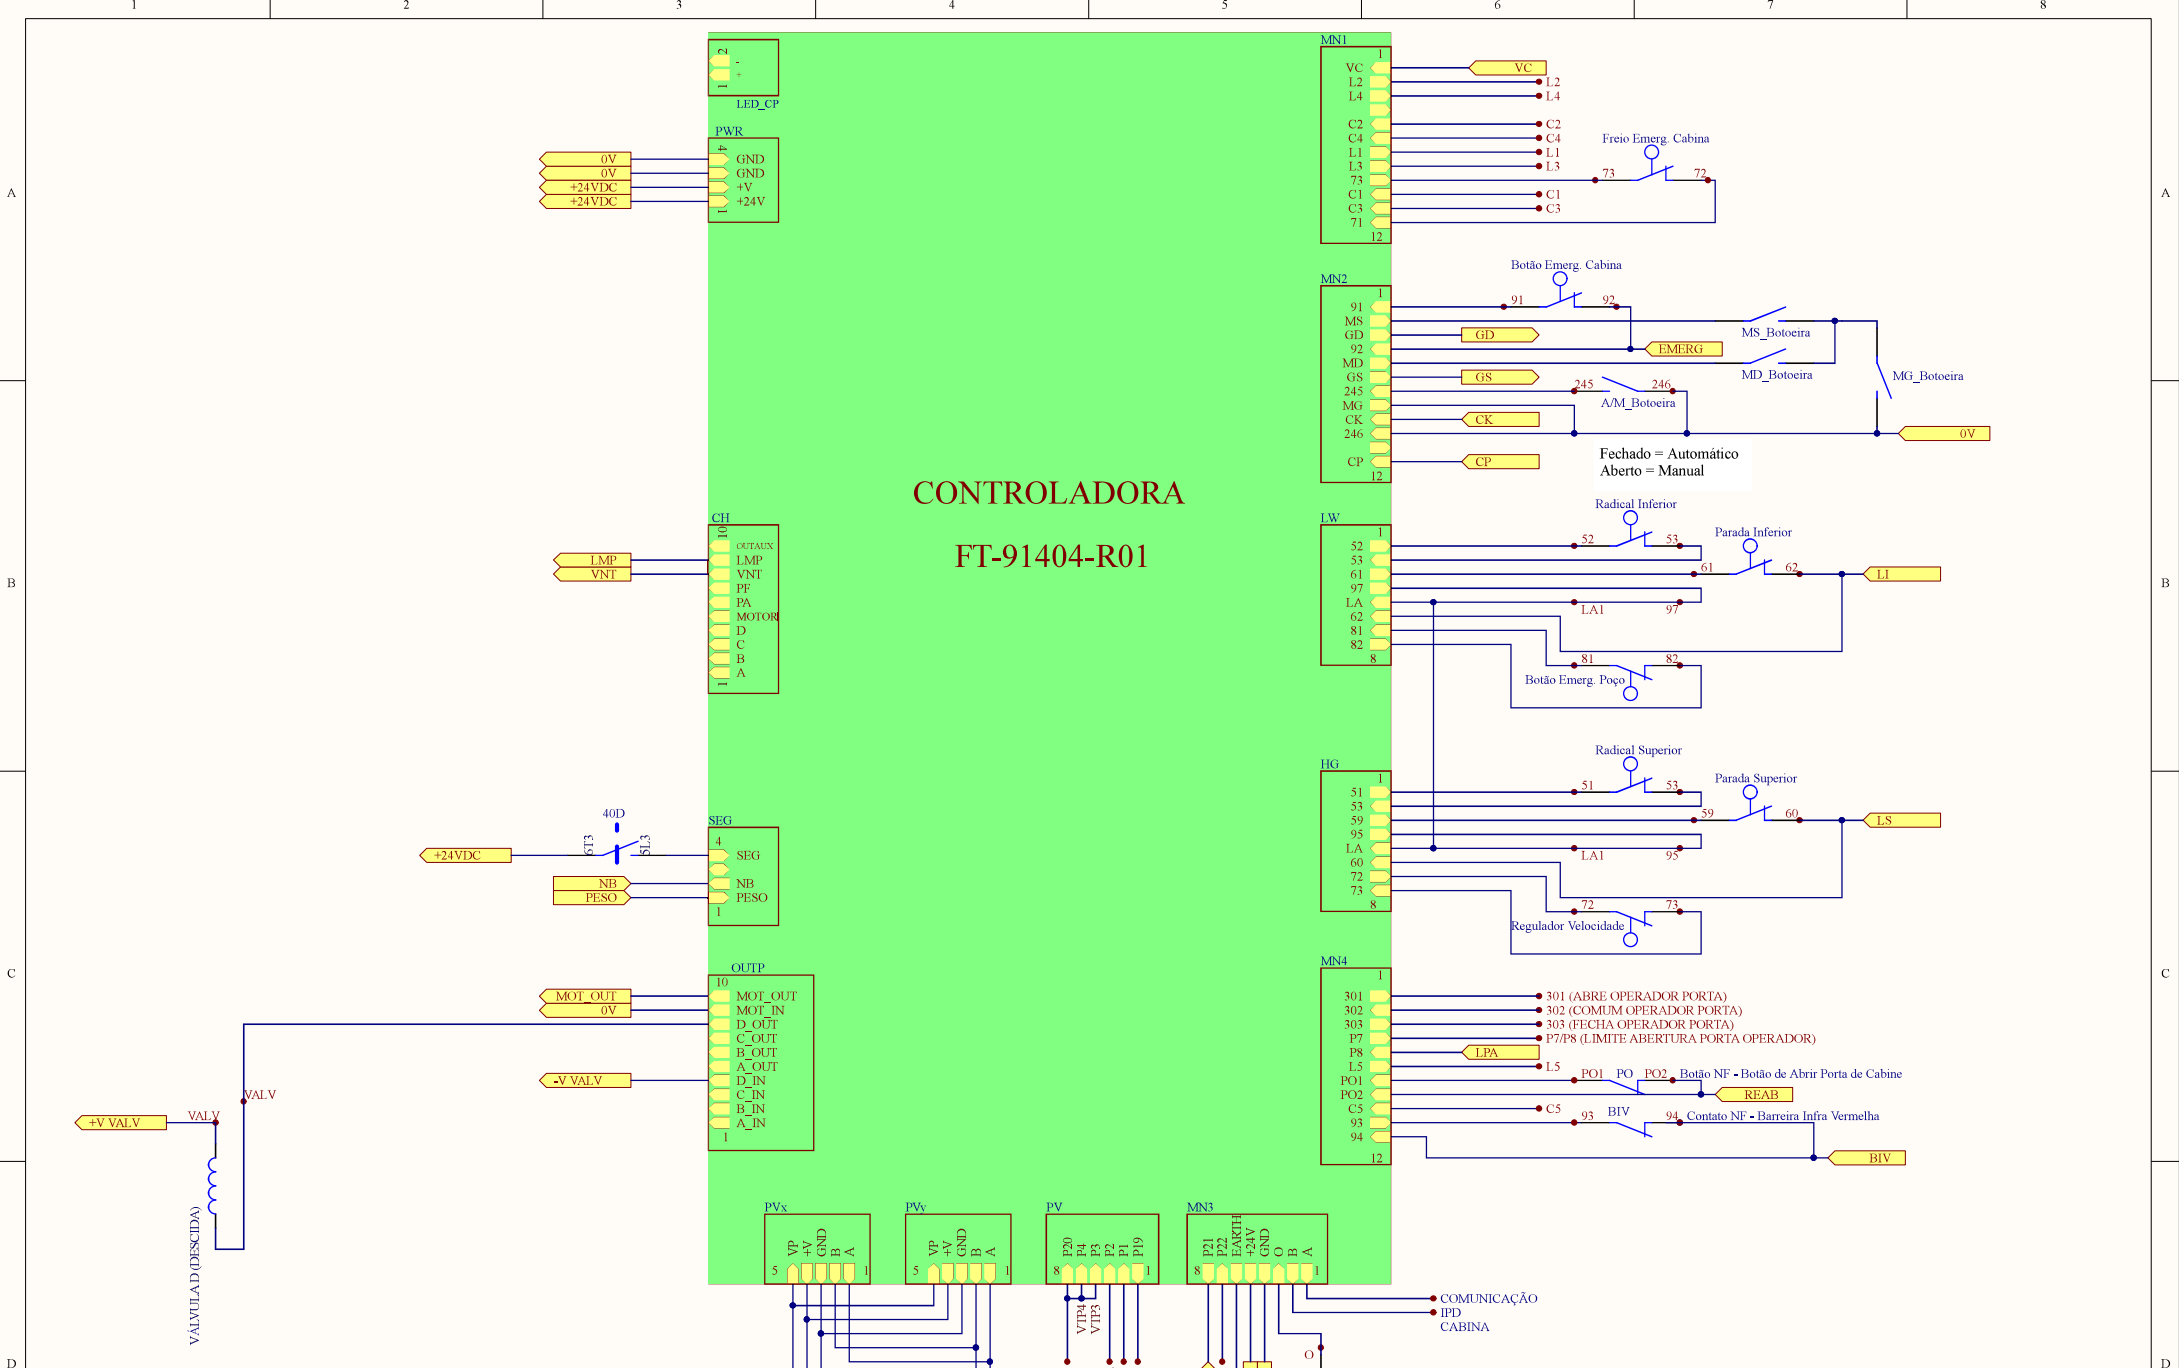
1 2 3 4 5 6 7 8

A B C D

2 - + 1 LED_CP

PWR 4 GND GND +V +24V 1
0V 0V +24VDC +24VDC

MN1 1 VC L2 L4 C2 C4 L1 L3 73 C1 C3 71 12
VC L2 L4 C2 C4 L1 L3 C1 C3
Freio Emerg. Cabina 73 72

MN2 1 91 MS GD 92 MD GS 245 MG CK 246 CP 12
Botão Emerg. Cabina 91 92
GD EMERG GS CK CP
MS_Botoeira MD_Botoeira MG_Botoeira
245 246 A/M_Botoeira
0V
Fechado = Automático
Aberto = Manual

CONTROLADORA
FT-91404-R01

CH 10 OUTAUX LMP VNT PF PA MOTOR D C B A 1
LMP VNT

LW 1 52 53 61 97 LA 62 81 82 8
Radical Inferior 52 53
Parada Inferior 61 62
LI
LA1 97
81 82 Botão Emerg. Poço

HG 1 51 53 59 95 LA 60 72 73 8
Radical Superior 51 53
Parada Superior 59 60
LS
LA1 95
72 73 Regulador Velocidade

40D 6T3 5L3
+24VDC
NB PESO
SEG 4 SEG NB PESO 1

OUTP 10 MOT_OUT MOT_IN D_OUT C_OUT B_OUT A_OUT D_IN C_IN B_IN A_IN 1
MOT_OUT 0V
-V VALV
VALV VALV
+V VALV
VALVULAD (DESCIDA)

MN4 1 301 302 303 P7 P8 L5 PO1 PO2 C5 93 94 12
301 (ABRE OPERADOR PORTA)
302 (COMUM OPERADOR PORTA)
303 (FECHA OPERADOR PORTA)
P7/P8 (LIMITE ABERTURA PORTA OPERADOR)
LPA
L5
PO1 PO PO2 Botão NF - Botão de Abrir Porta de Cabine
REAB
C5
93 BIV 94 Contato NF - Barreira Infra Vermelha
BIV

PVx VP +V GND B A 5 1
PVy VP +V GND B A 5 1
PV P20 P4 P3 P2 P1 P19 8 1
VTP4 VTP3
MN3 P21 P22 EARTH +24V GND O B A 8 1
COMUNICAÇÃO
IPD
CABINA
O